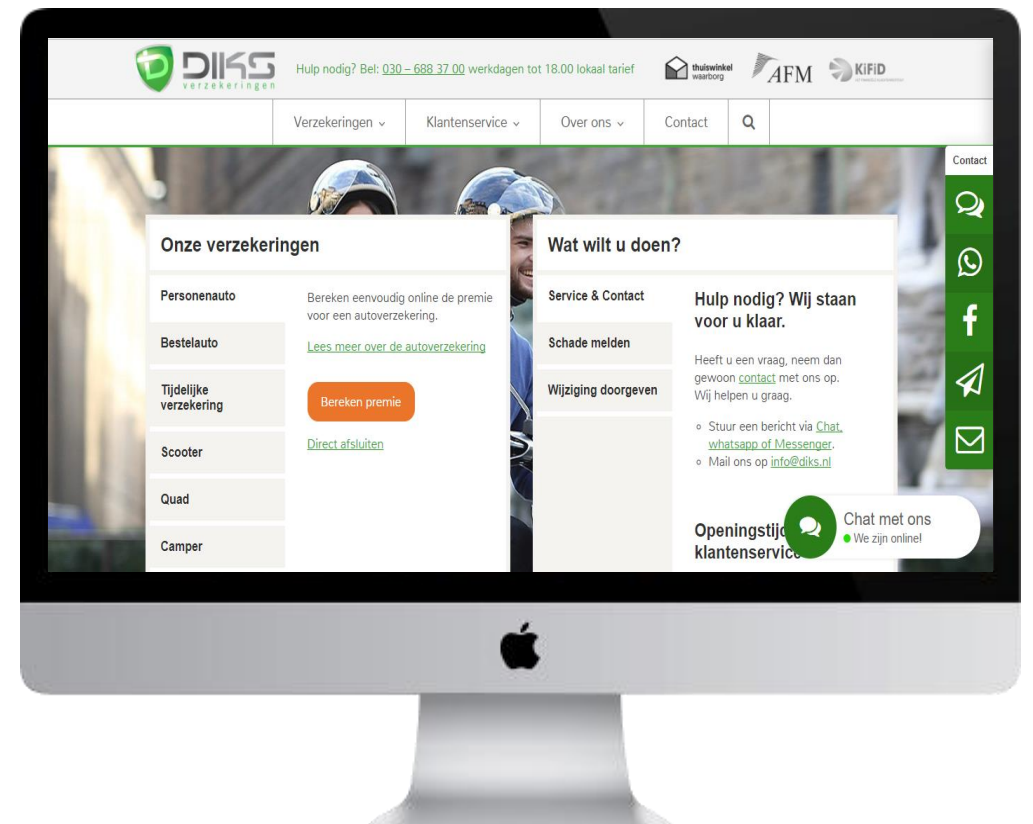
DIKS verzekeringen

Hulp nodig? Bel: 030 – 688 37 00 werkdagen tot 18.00 lokaal tarief

thuiswinkel waarborg

AFM

KiFiD

Verzekeringen ⌄ Klantenservice ⌄ Over ons ⌄ Contact

Contact

Onze verzekeringen

Personenauto

Bestelauto

Tijdelijke verzekering

Scooter

Quad

Camper

Bereken eenvoudig online de premie voor een autoverzekering.

Lees meer over de autoverzekering

Bereken premie

Direct afsluiten

Wat wilt u doen?

Service & Contact

Schade melden

Wijziging doorgeven

Hulp nodig? Wij staan voor u klaar.

Heeft u een vraag, neem dan gewoon contact met ons op. Wij helpen u graag.

◦ Stuur een bericht via Chat, whatsapp of Messenger.
◦ Mail ons op info@diks.nl

Openingstij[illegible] klantenservic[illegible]

Chat met ons
We zijn online!